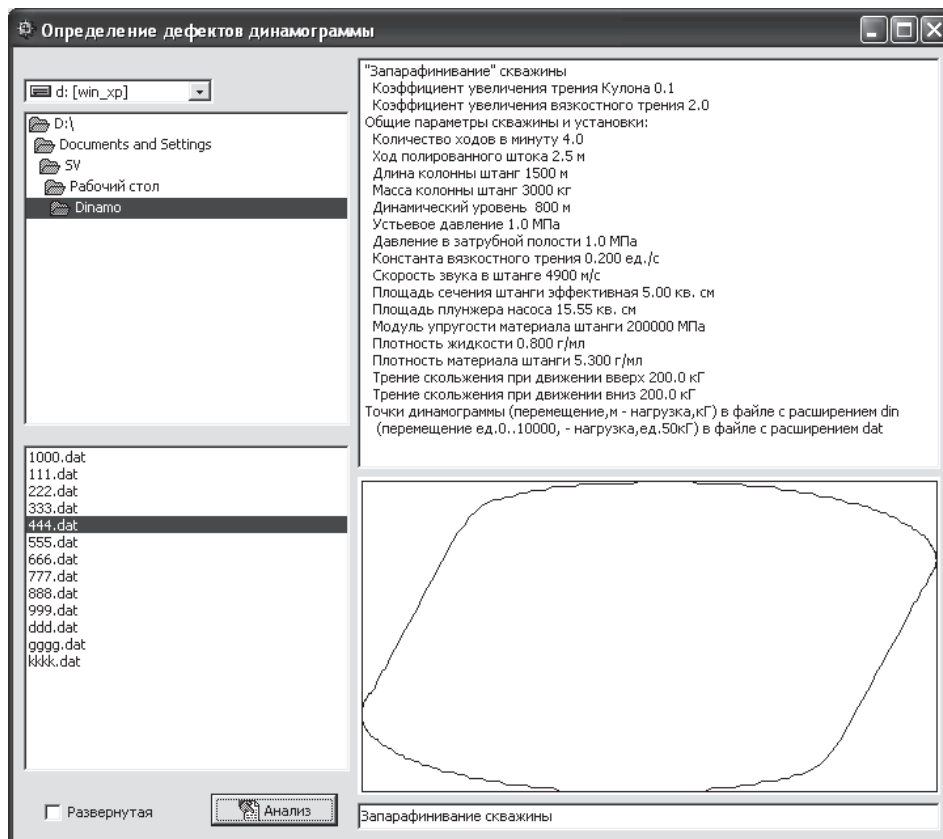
Определение дефектов динамограммы

d: [win_xp]

D:\
Documents and Settings
SV
Рабочий стол
Dinamo

"Запарафинивание" скважины
Коэффициент увеличения трения Кулона 0.1
Коэффициент увеличения вязкостного трения 2.0
Общие параметры скважины и установки:
Количество ходов в минуту 4.0
Ход полированного штока 2.5 м
Длина колонны штанг 1500 м
Масса колонны штанг 3000 кг
Динамический уровень 800 м
Устьевое давление 1.0 МПа
Давление в затрубной полости 1.0 МПа
Константа вязкостного трения 0.200 ед./с
Скорость звука в штанге 4900 м/с
Площадь сечения штанги эффективная 5.00 кв. см
Площадь плунжера насоса 15.55 кв. см
Модуль упругости материала штанги 200000 МПа
Плотность жидкости 0.800 г/мл
Плотность материала штанги 5.300 г/мл
Трение скольжения при движении вверх 200.0 кГ
Трение скольжения при движении вниз 200.0 кГ
Точки динамограммы (перемещение,м - нагрузка,кГ) в файле с расширением din
(перемещение ед.0..10000, - нагрузка,ед.50кГ) в файле с расширением dat

1000.dat
111.dat
222.dat
333.dat
444.dat
555.dat
666.dat
777.dat
888.dat
999.dat
ddd.dat
gggg.dat
kkkk.dat

Развернутая

Анализ

Запарафинивание скважины